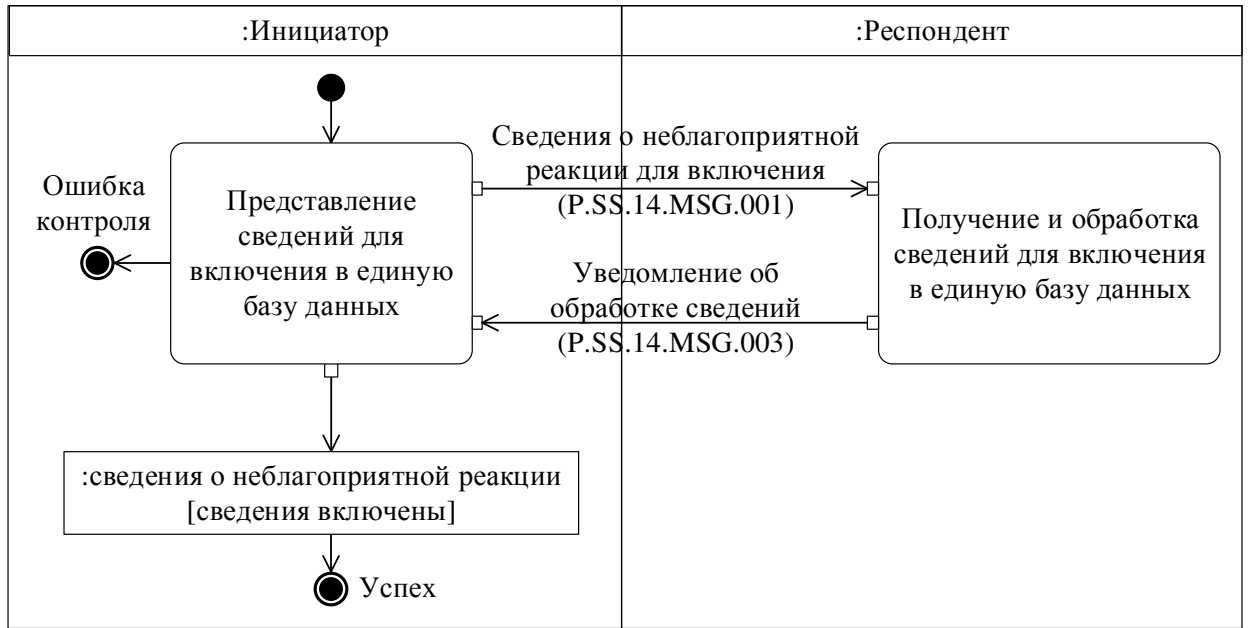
:Инициатор

:Респондент

Ошибка контроля

Представление сведений для включения в единую базу данных

Сведения о неблагоприятной реакции для включения (P.SS.14.MSG.001)

Получение и обработка сведений для включения в единую базу данных

Уведомление об обработке сведений (P.SS.14.MSG.003)

:сведения о неблагоприятной реакции [сведения включены]

Успех